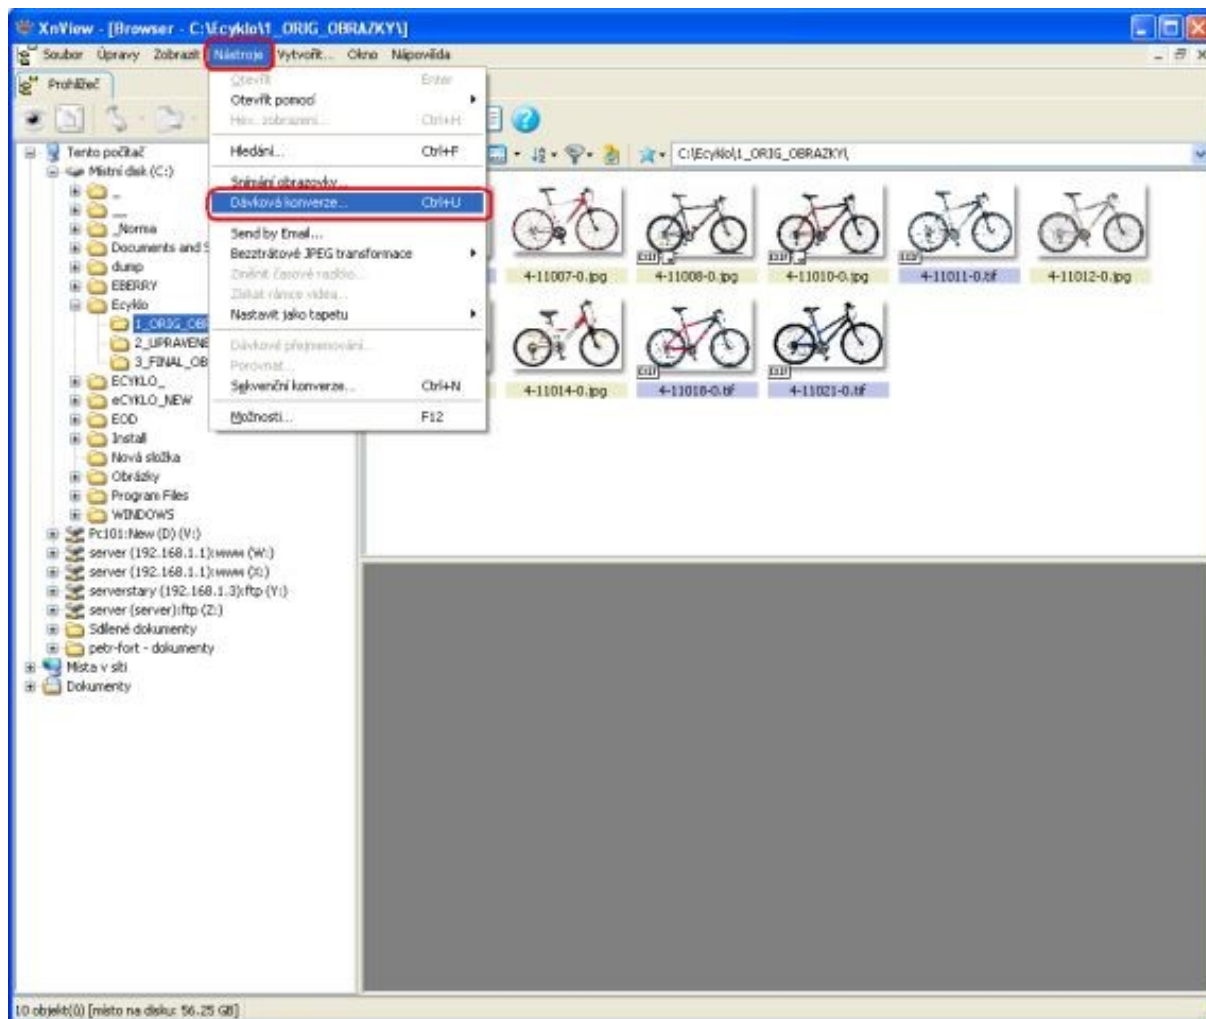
XnView - [Browser - C:\Ecyklo\1_ORIG_OBRAZKY\]

Soubor Úpravy Zobrazit Nástroje Vytvořit... Okno Nápověda

Prohlížeč

Otevřít Enter
Otevřít pomocí
Hex. zobrazení... Ctrl+H
Hledání... Ctrl+F
Snímání obrazovky...
Dávková konverze... Ctrl+U
Send by Email...
Bezztrátové JPEG transformace
Změnit časové razítko...
Získat rámce videa...
Nastavit jako tapetu
Dávkové přejmenování...
Porovnat...
Sekvenční konverze... Ctrl+N
Možnosti... F12

Tento počítač
Místní disk (C:)
_
__
_Norma
Documents and S
dump
EBERRY
Ecyklo
1_ORIG_OBR
2_UPRAVENE
3_FINAL_OB
ECYKLO_
eCYKLO_NEW
EOD
Install
Nová složka
Obrázky
Program Files
WINDOWS
Pc101:New (D) (V:)
server (192.168.1.1):www (W:)
server (192.168.1.1):www (X:)
serverstary (192.168.1.3):ftp (Y:)
server (server):ftp (Z:)
Sdílené dokumenty
petr-fort - dokumenty
Místa v síti
Dokumenty

C:\Ecyklo\1_ORIG_OBRAZKY\

4-11007-0.jpg
4-11008-0.jpg
4-11010-0.jpg
4-11011-0.tif
4-11012-0.jpg
4-11014-0.jpg
4-11018-0.tif
4-11021-0.tif

10 objekt(ů) [místo na disku: 56.25 GB]